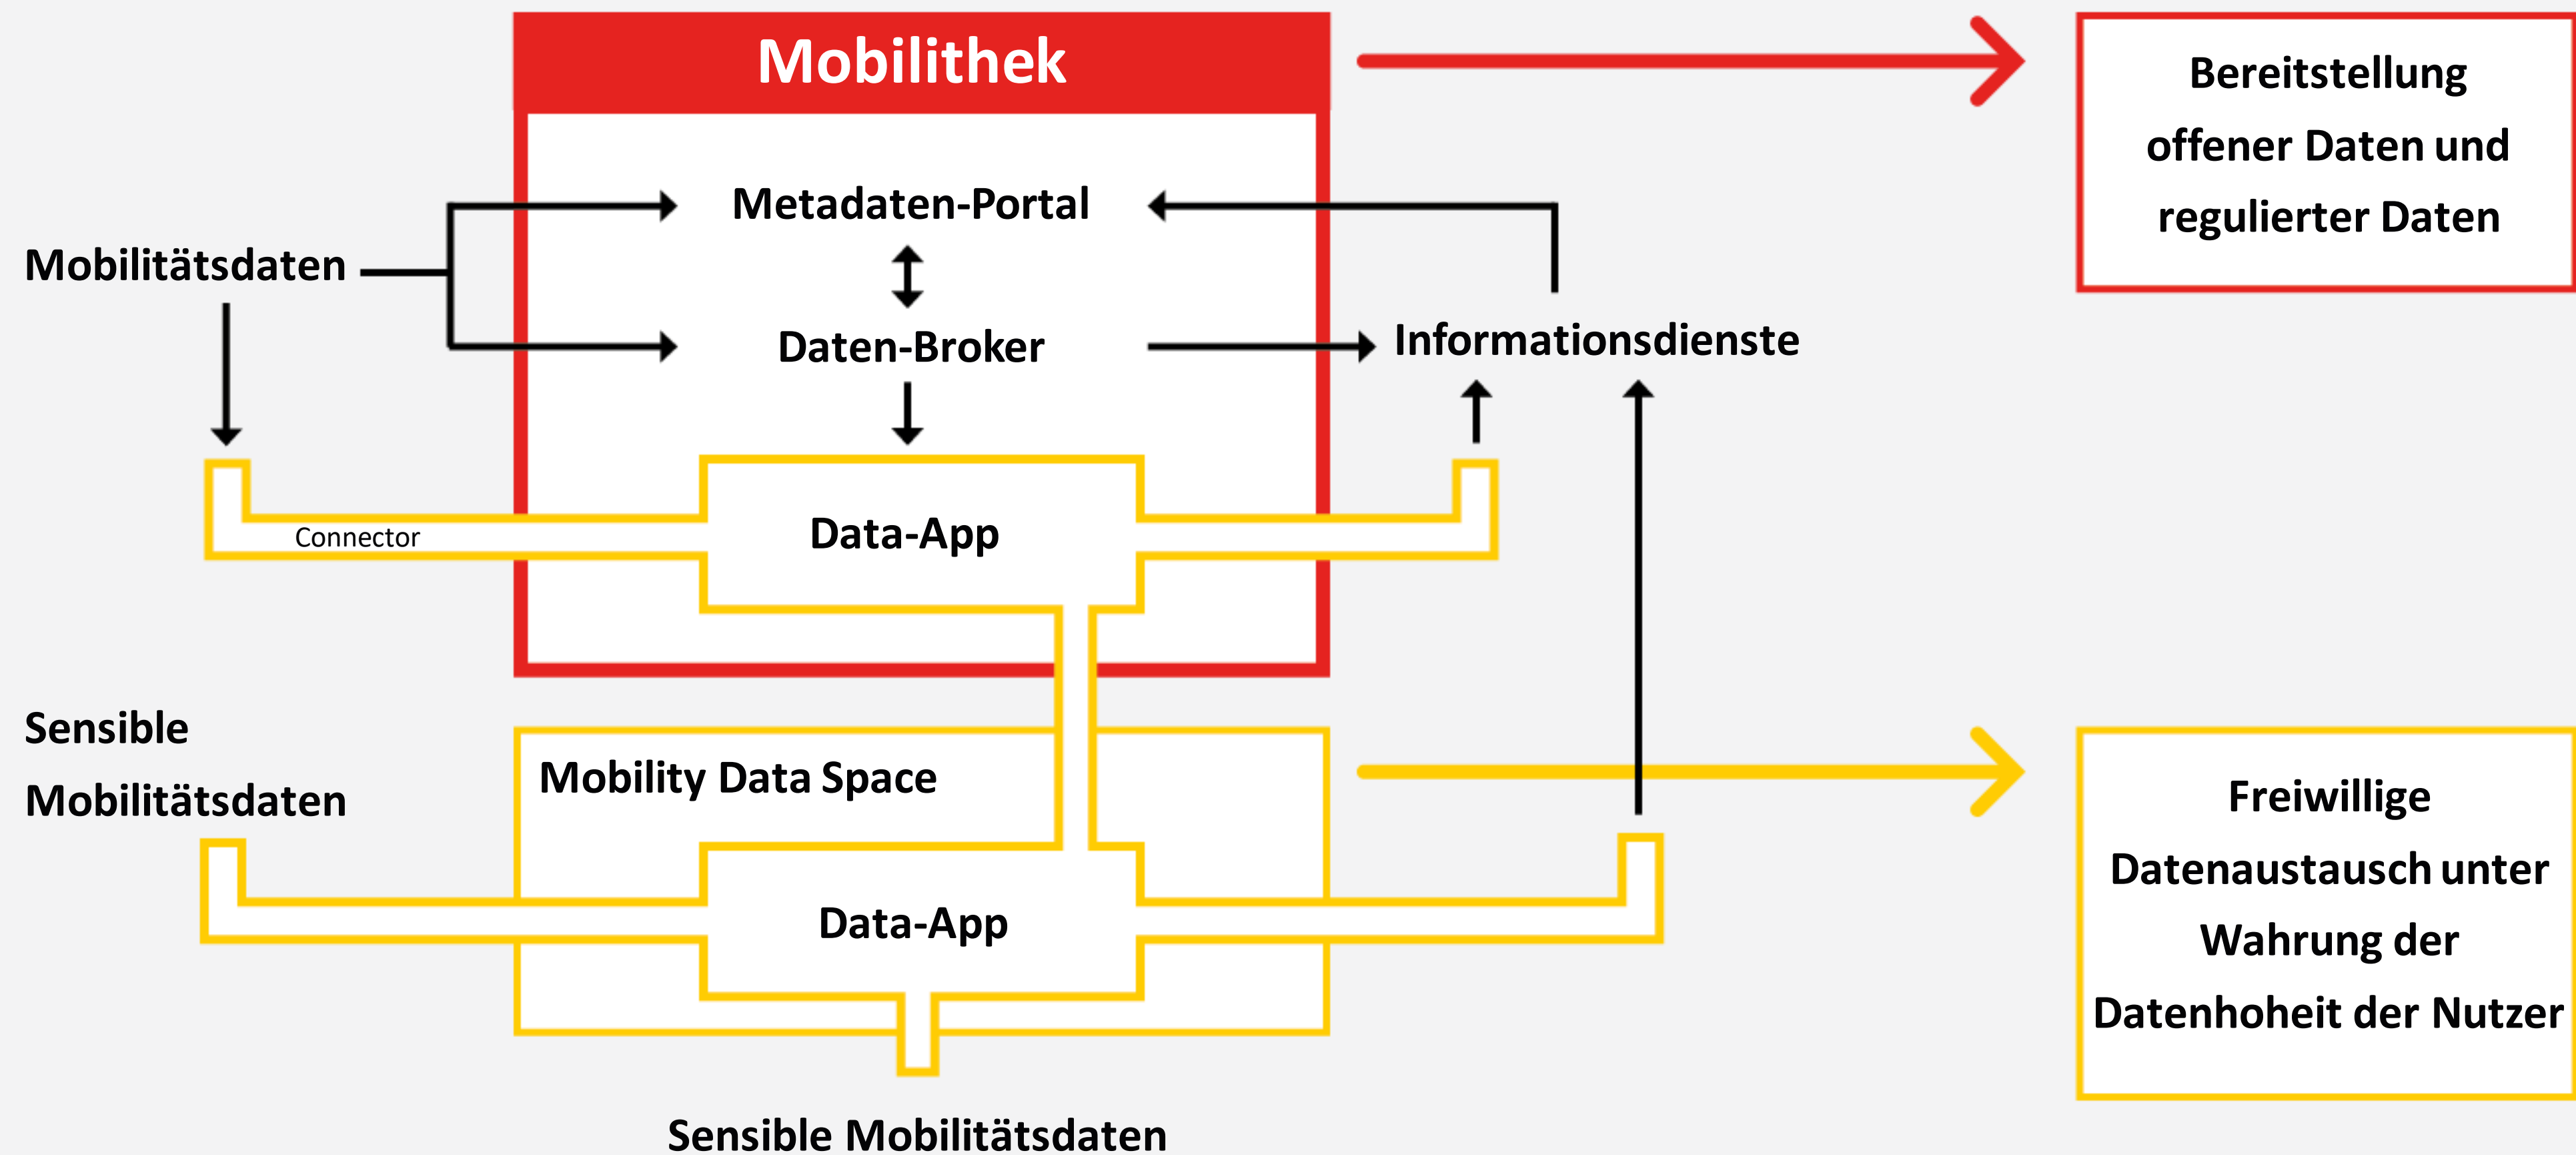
Mobilithek

Bereitstellung offener Daten und regulierter Daten

Mobilitätsdaten

Metadaten-Portal

Daten-Broker

Informationsdienste

Connector

Data-App

Sensible Mobilitätsdaten

Mobility Data Space

Data-App

Freiwillige Datenaustausch unter Wahrung der Datenhoheit der Nutzer

Sensible Mobilitätsdaten